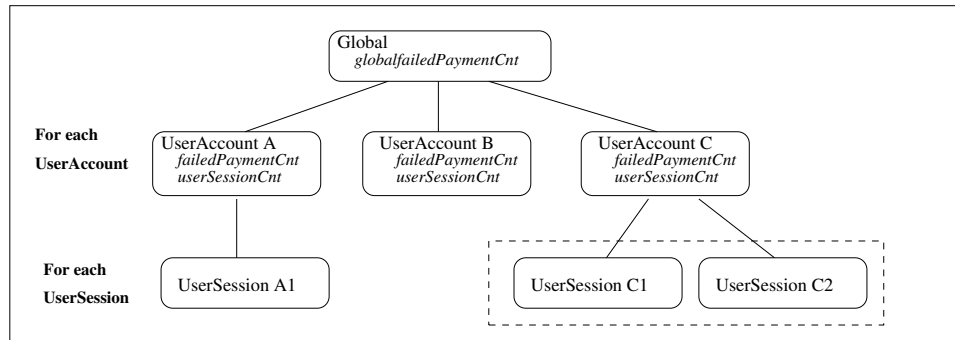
Global
globalfailedPaymentCnt

For each
UserAccount

UserAccount A
failedPaymentCnt
userSessionCnt

UserAccount B
failedPaymentCnt
userSessionCnt

UserAccount C
failedPaymentCnt
userSessionCnt

For each
UserSession

UserSession A1

UserSession C1

UserSession C2